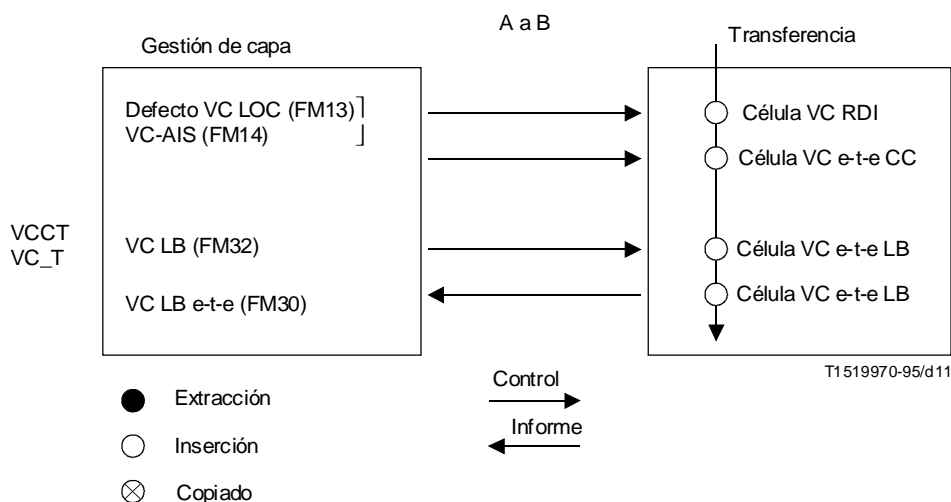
A a B

Gestión de capa

Transferencia

VCCT
VC_T

Defecto VC LOC (FM13)
VC-AIS (FM14)

VC LB (FM32)

VC LB e-t-e (FM30)

Célula VC RDI

Célula VC e-t-e CC

Célula VC e-t-e LB

Célula VC e-t-e LB

T1519970-95/d11

Extracción

Inserción

Copiado

Control

Informe